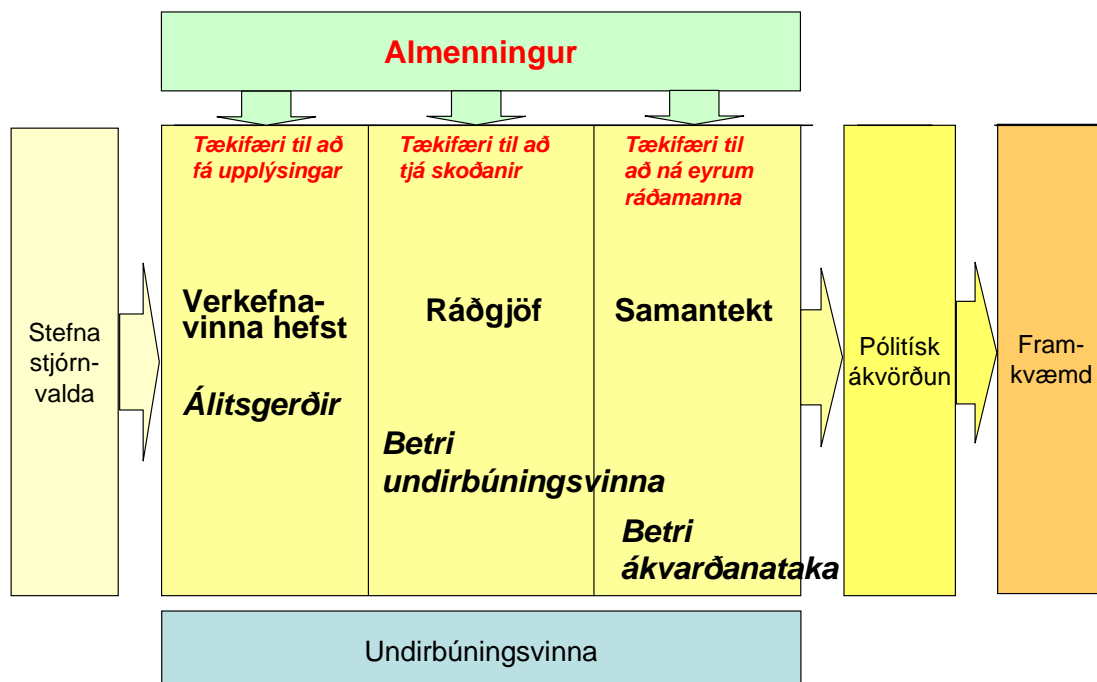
Almenningur

Tækifæri til að fá upplýsingar

Tækifæri til að tjá skoðanir

Tækifæri til að ná eyrum ráðamanna

Stefna stjórnvalda

Verkefnavinna hefst

Álitsgerðir

Ráðgjöf

Samantekt

Betri undirbúningsvinna

Betri ákvarðanataka

Pólitísk ákvörðun

Framkvæmd

Undirbúningsvinna